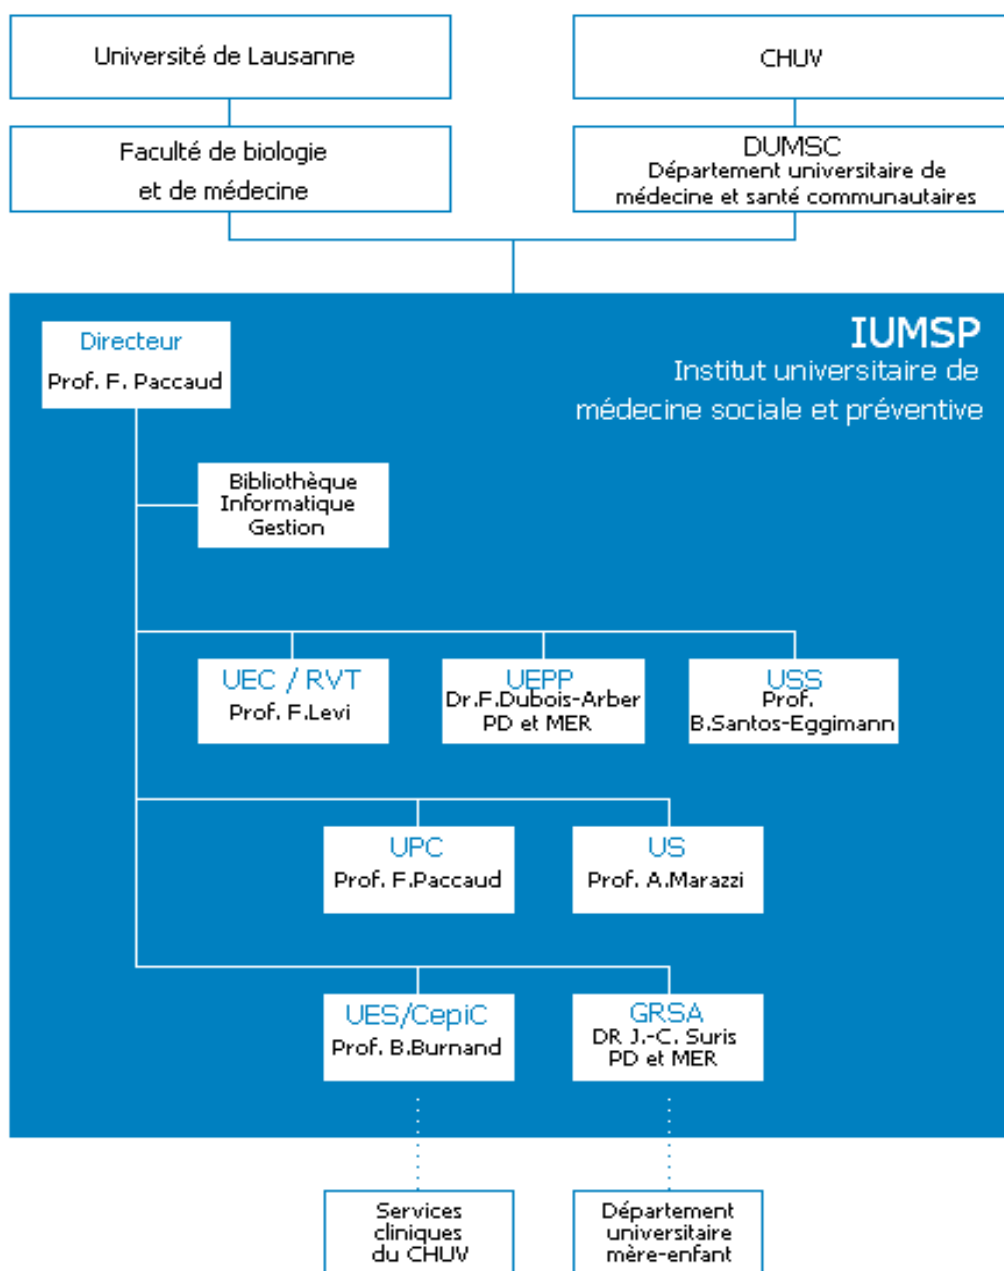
Université de Lausanne

CHUV

Faculté de biologie et de médecine

DUMSC
Département universitaire de médecine et santé communautaires

IUMSP
Institut universitaire de médecine sociale et préventive

Directeur
Prof. F. Paccaud

Bibliothèque
Informatique
Gestion

UEC / RVT
Prof. F.Levi

UEPP
Dr.F.Dubois-Arber
PD et MER

USS
Prof.
B.Santos-Eggimann

UPC
Prof. F.Paccaud

US
Prof. A.Marazzi

UES/CepiC
Prof. B.Burnand

GRSA
DR J.-C. Suris
PD et MER

Services cliniques du CHUV

Département universitaire mère-enfant